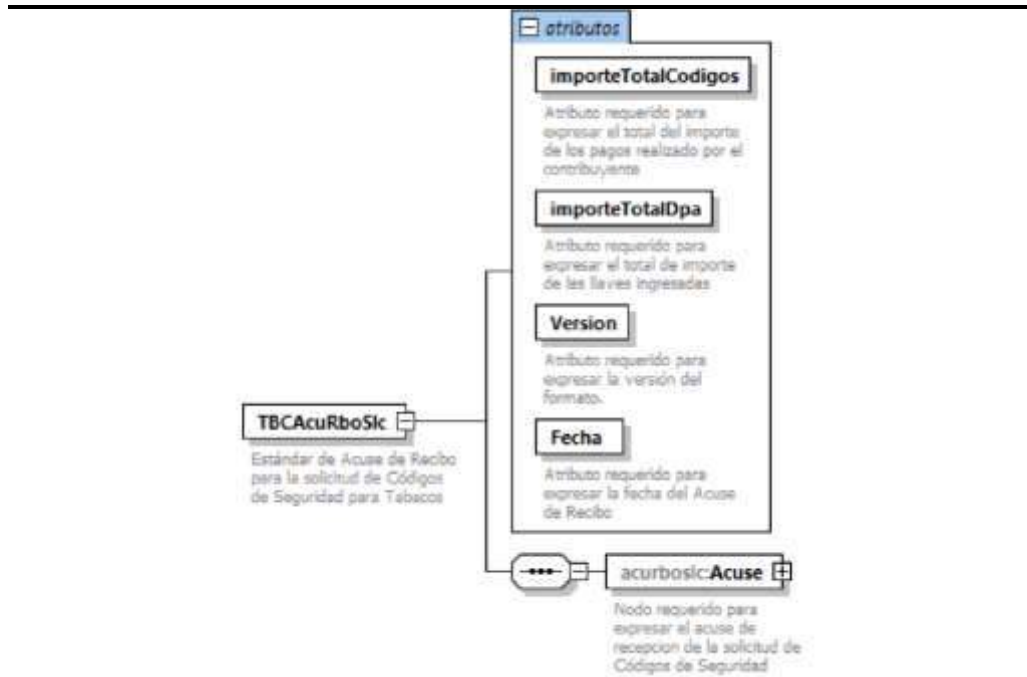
atributos

importeTotalCodigos

Atributo requerido para expresar el total del importe de los pagos realizado por el contribuyente

importeTotalDpa

Atributo requerido para expresar el total de importe de las llaves ingresadas

Version

Atributo requerido para expresar la versión del formato.

Fecha

Atributo requerido para expresar la fecha del Acuse de Recibo

TBCAcuRboSlc

Estándar de Acuse de Recibo para la solicitud de Códigos de Seguridad para Tabacos

acurbosIc:Acuse

Nodo requerido para expresar el acuse de recepcion de la solicitud de Códigos de Seguridad